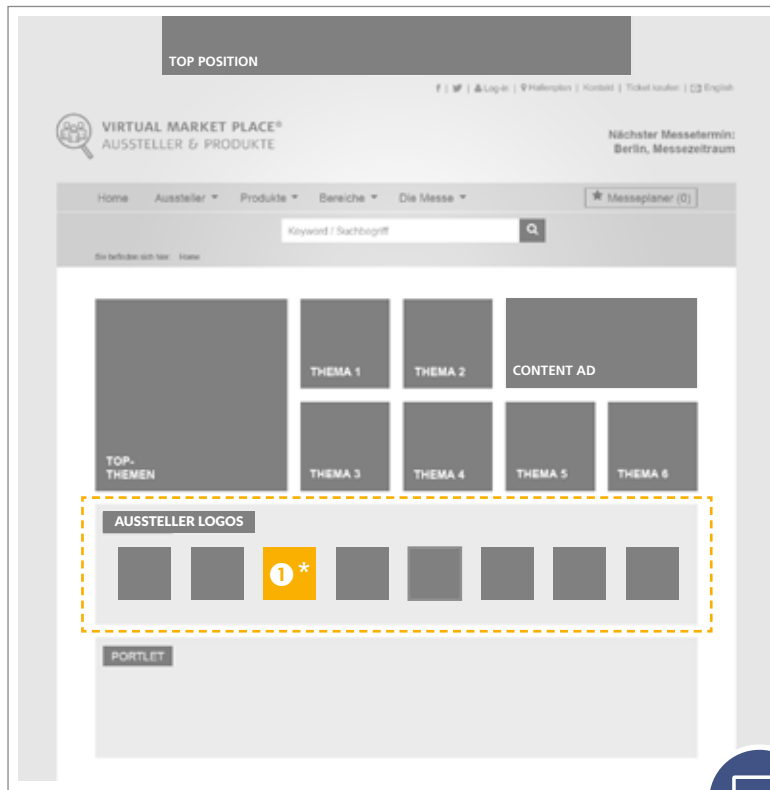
TOP POSITION

f | | Log-in | Hallenplan | Kontakt | Ticket kaufen | English

VIRTUAL MARKET PLACE®
AUSSTELLER & PRODUKTE

Nächster Messetermin:
Berlin, Messezeitraum

Home Aussteller ▾ Produkte ▾ Bereiche ▾ Die Messe ▾

Messeplaner (0)

Keyword / Suchbegriff

Sie befinden sich hier: Home

TOP-THEMEN

THEMA 1

THEMA 2

CONTENT AD

THEMA 3

THEMA 4

THEMA 5

THEMA 6

AUSSTELLER LOGOS

1 *

PORTLET